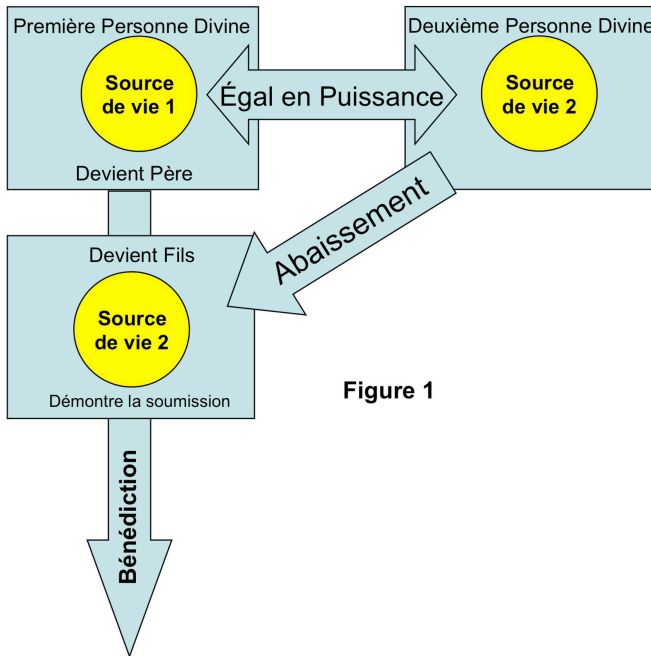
Première Personne Divine

Source de vie 1

Devient Père

Égal en Puissance

Deuxième Personne Divine

Source de vie 2

Abaissement

Devient Fils

Source de vie 2

Démontre la soumission

Figure 1

Bénédiction